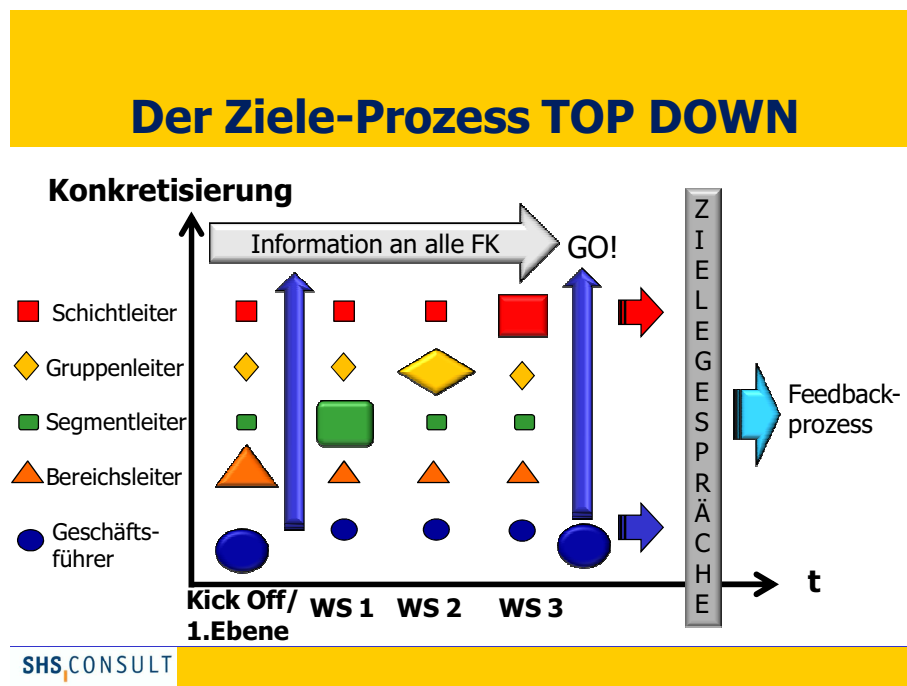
Der Ziele-Prozess TOP DOWN

Konkretisierung

Information an alle FK

GO!

Schichtleiter

Gruppenleiter

Segmentleiter

Bereichsleiter

Geschäftsführer

ZIELEGESPRÄCHE

Feedbackprozess

t

Kick Off/ 1.Ebene

WS 1

WS 2

WS 3

SHS CONSULT